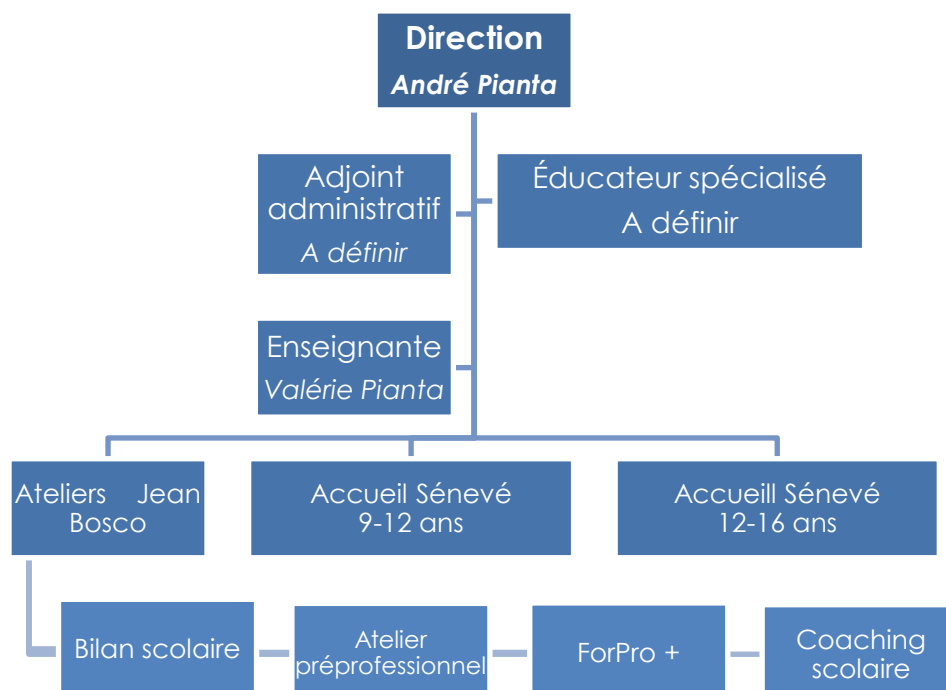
Direction
André Pianta

Adjoint administratif
A définir

Éducateur spécialisé
A définir

Enseignante
Valérie Pianta

Ateliers Jean Bosco

Accueil Sénevé 9-12 ans

Accueill Sénevé 12-16 ans

Bilan scolaire

Atelier préprofessionnel

ForPro +

Coaching scolaire